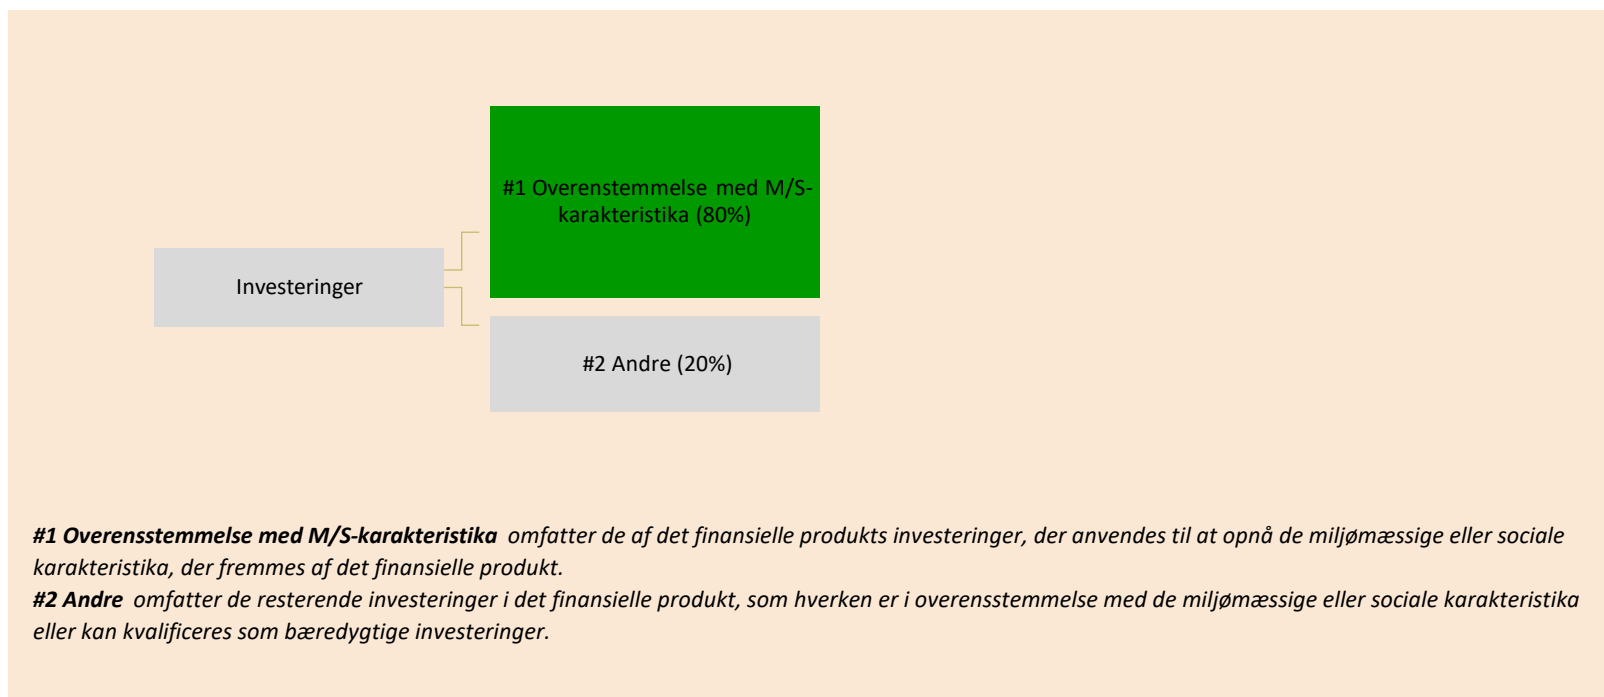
#1 Overenstemmelse med M/S-karakteristika (80%)

Investeringer

#2 Andre (20%)

***#1 Overensstemmelse med M/S-karakteristika*** *omfatter de af det finansielle produkts investeringer, der anvendes til at opnå de miljømæssige eller sociale karakteristika, der fremmes af det finansielle produkt.*
***#2 Andre*** *omfatter de resterende investeringer i det finansielle produkt, som hverken er i overensstemmelse med de miljømæssige eller sociale karakteristika eller kan kvalificeres som bæredygtige investeringer.*